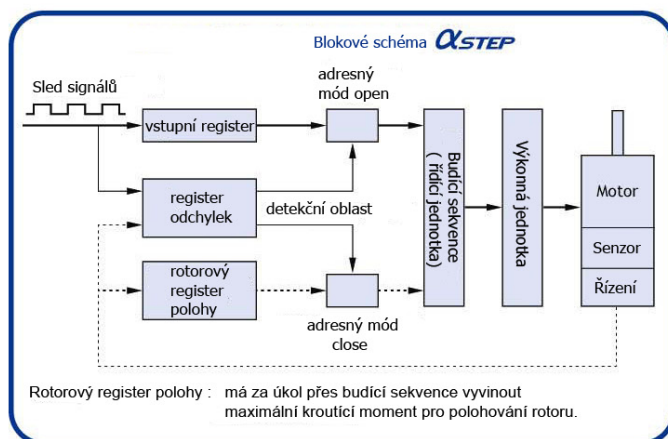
Blokové schéma αSTEP

Sled signálů

adresný mód open

vstupní register

Budící sekvence ( řídící jednotka)

Výkoná jednotka

Motor

register odchylek

detekční oblast

Senzor

rotorový register polohy

Řízení

adresný mód close

Rotorový register polohy : má za úkol přes budící sekvence vyvinout maximální kroutící moment pro polohování rotoru.